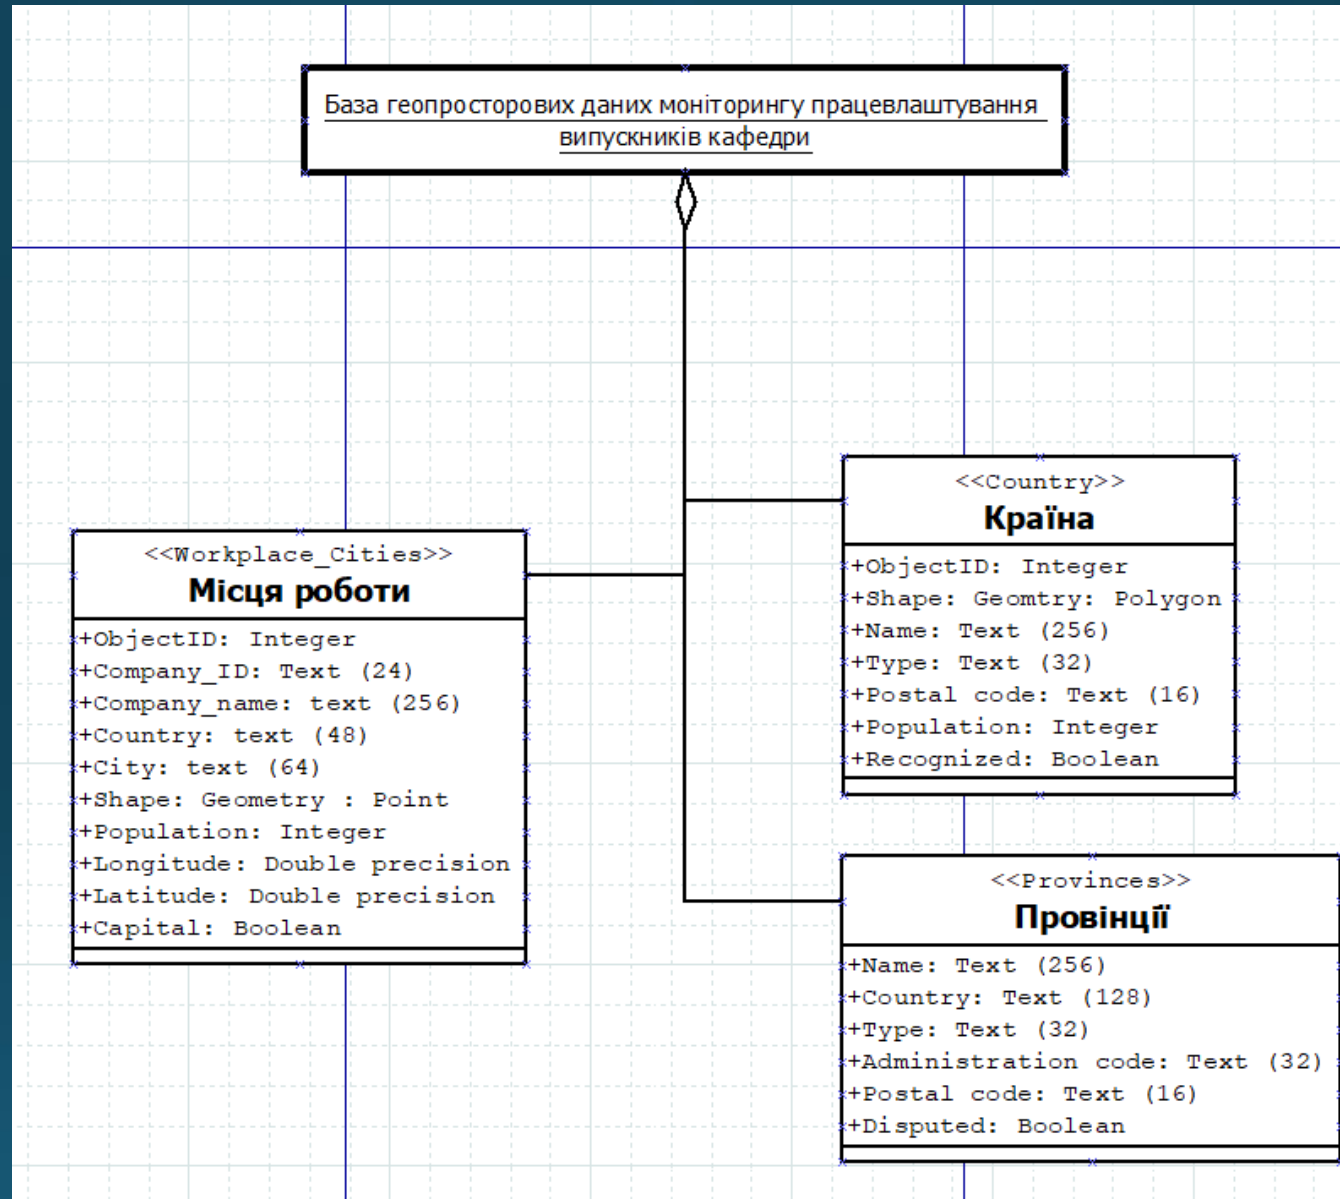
База геопросторових даних моніторингу працевлаштування випускників кафедри

<<Country>>
Країна
+ObjectID: Integer
+Shape: Geomtry: Polygon
+Name: Text (256)
+Type: Text (32)
+Postal code: Text (16)
+Population: Integer
+Recognized: Boolean

<<Workplace_Cities>>
Місця роботи
+ObjectID: Integer
+Company_ID: Text (24)
+Company_name: text (256)
+Country: text (48)
+City: text (64)
+Shape: Geometry : Point
+Population: Integer
+Longitude: Double precision
+Latitude: Double precision
+Capital: Boolean

<<Provinces>>
Провінції
+Name: Text (256)
+Country: Text (128)
+Type: Text (32)
+Administration code: Text (32)
+Postal code: Text (16)
+Disputed: Boolean